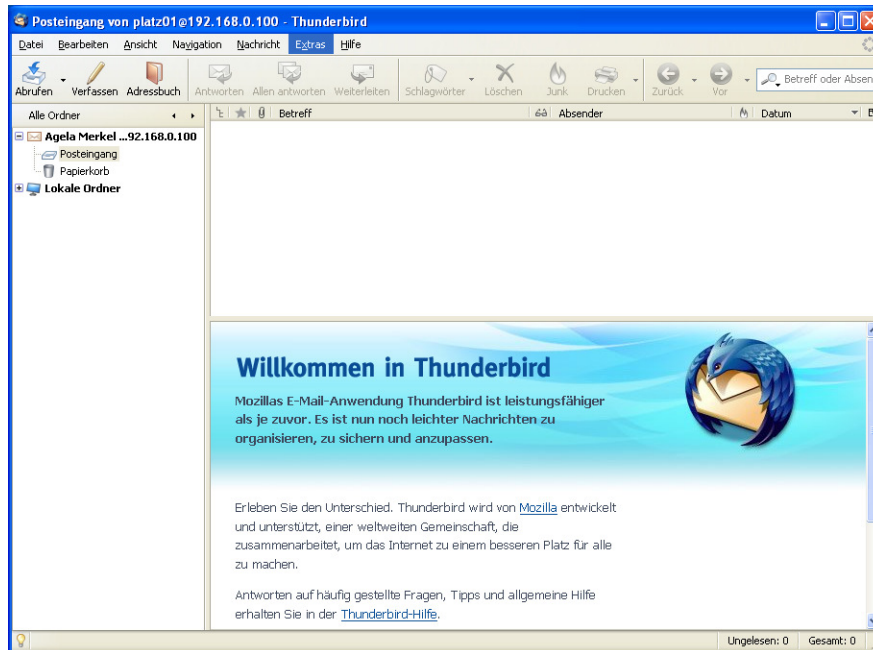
Posteingang von platz01@192.168.0.100 - Thunderbird

Datei Bearbeiten Ansicht Navigation Nachricht Extras Hilfe

Abrufen Verfassen Adressbuch Antworten Allen antworten Weiterleiten Schlagwörter Löschen Junk Drucken Zurück Vor Betreff oder Absen

Alle Ordner

Betreff Absender Datum

Agela Merkel ...92.168.0.100
Posteingang
Papierkorb
Lokale Ordner

Willkommen in Thunderbird

Mozillas E-Mail-Anwendung Thunderbird ist leistungsfähiger als je zuvor. Es ist nun noch leichter Nachrichten zu organisieren, zu sichern und anzupassen.

Erleben Sie den Unterschied. Thunderbird wird von Mozilla entwickelt und unterstützt, einer weltweiten Gemeinschaft, die zusammenarbeitet, um das Internet zu einem besseren Platz für alle zu machen.

Antworten auf häufig gestellte Fragen, Tipps und allgemeine Hilfe erhalten Sie in der Thunderbird-Hilfe.

Ungelesen: 0 Gesamt: 0